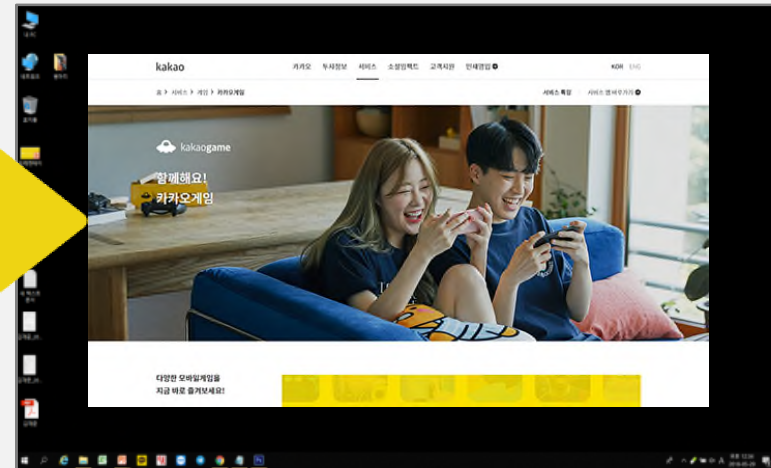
kakao

카카오 투자정보 서비스 소셜임팩트 고객지원 인재영입

KOR ENG

홈 > 서비스 > 게임 > 카카오게임

서비스 특징 서비스 앱 바로가기

kakaogame

함께해요!
카카오게임

다양한 모바일게임을
지금 바로 즐겨보세요!